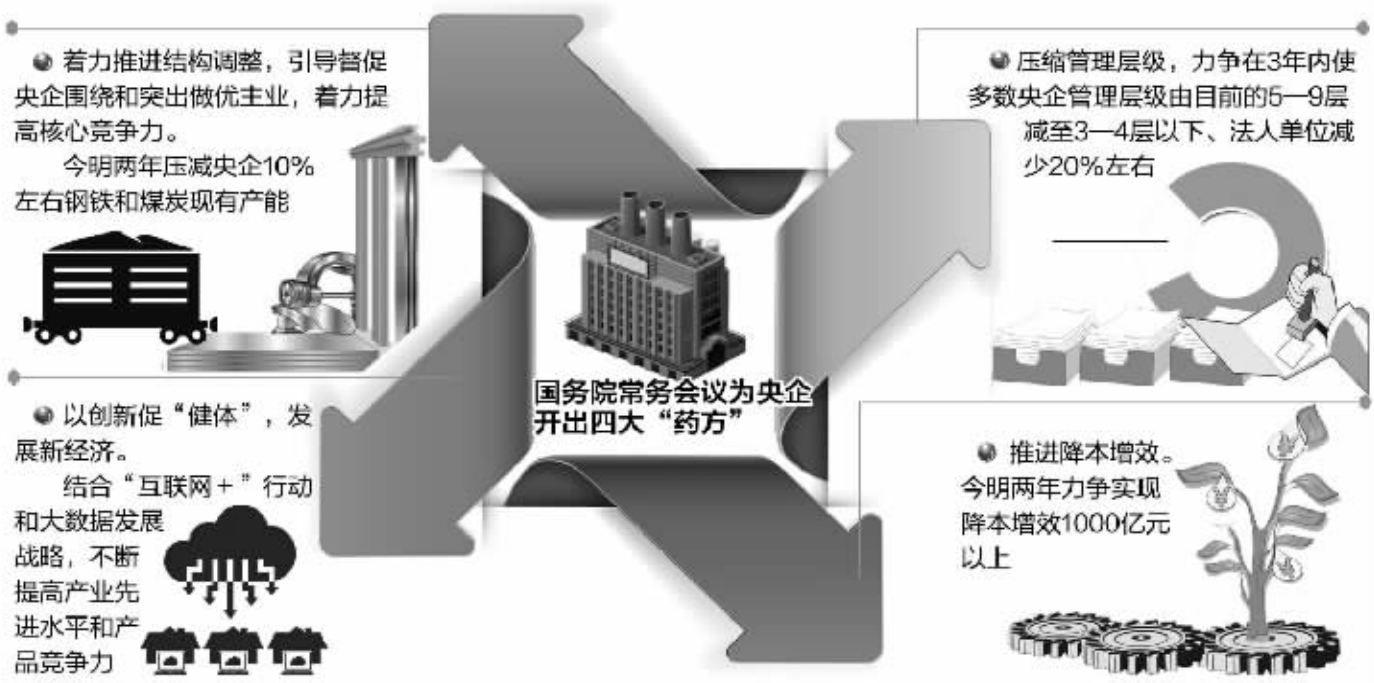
着力推进结构调整，引导督促央企围绕和突出做优主业，着力提高核心竞争力。

今明两年压减央企10%左右钢铁和煤炭现有产能

压缩管理层级，力争在3年内使多数央企管理层级由目前的5—9层减至3—4层以下、法人单位减少20%左右

国务院常务会议为央企开出四大“药方”

以创新促“健体”，发展新经济。

结合“互联网＋”行动和大数据发展战略，不断提高产业先进水平和产品竞争力

推进降本增效。

今明两年力争实现降本增效1000亿元以上